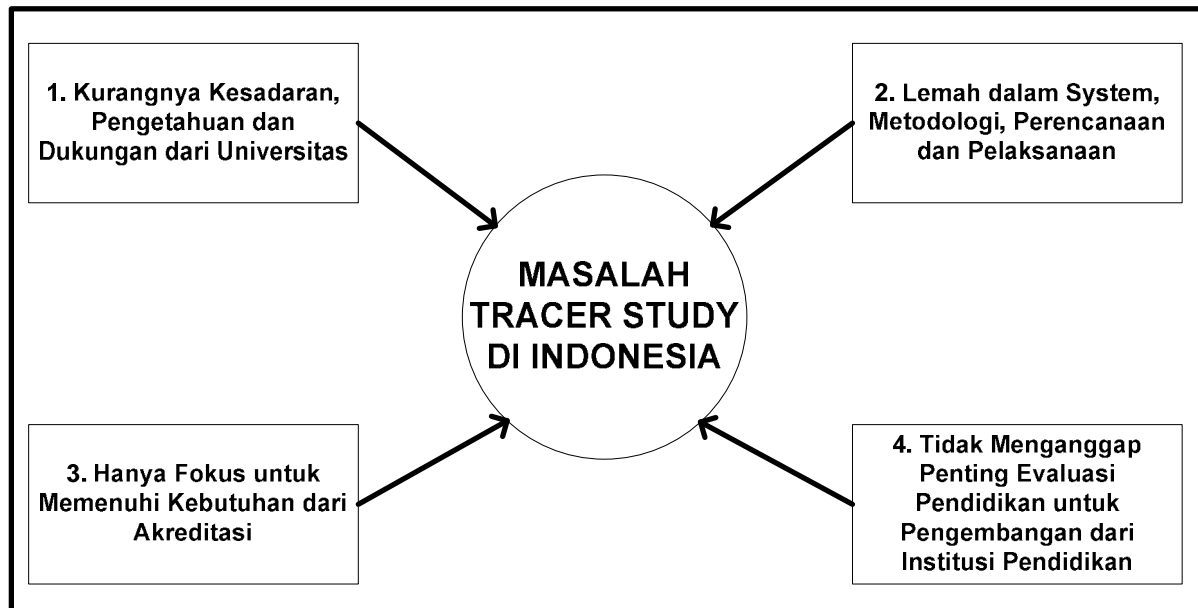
1. Kurangnya Kesadaran, Pengetahuan dan Dukungan dari Universitas

2. Lemah dalam System, Metodologi, Perencanaan dan Pelaksanaan

MASALAH TRACER STUDY DI INDONESIA

3. Hanya Fokus untuk Memenuhi Kebutuhan dari Akreditasi

4. Tidak Menganggap Penting Evaluasi Pendidikan untuk Pengembangan dari Institusi Pendidikan